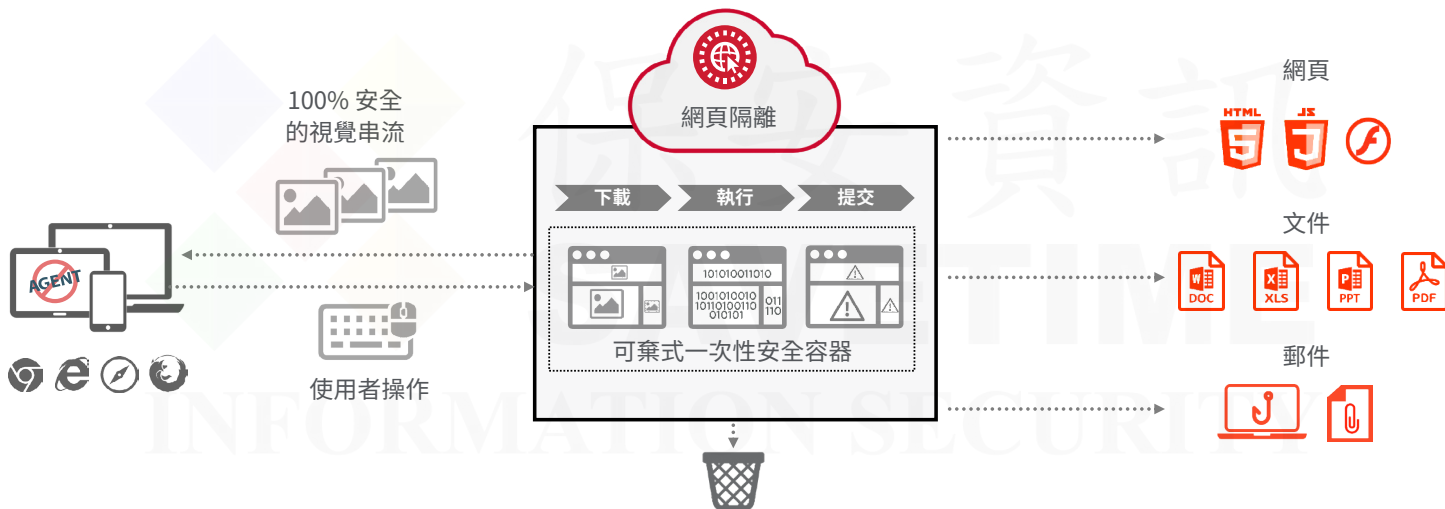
網頁隔離

100% 安全
的視覺串流

AGENT

使用者操作

下載
執行
提交

101010011010
1001010010
1010100110
010101
011
110

可棄式一次性安全容器

網頁
HTML
5
JS

文件
DOC
XLS
PPT
PDF

郵件

保安資訊
INFORMATION SECURITY
TIME